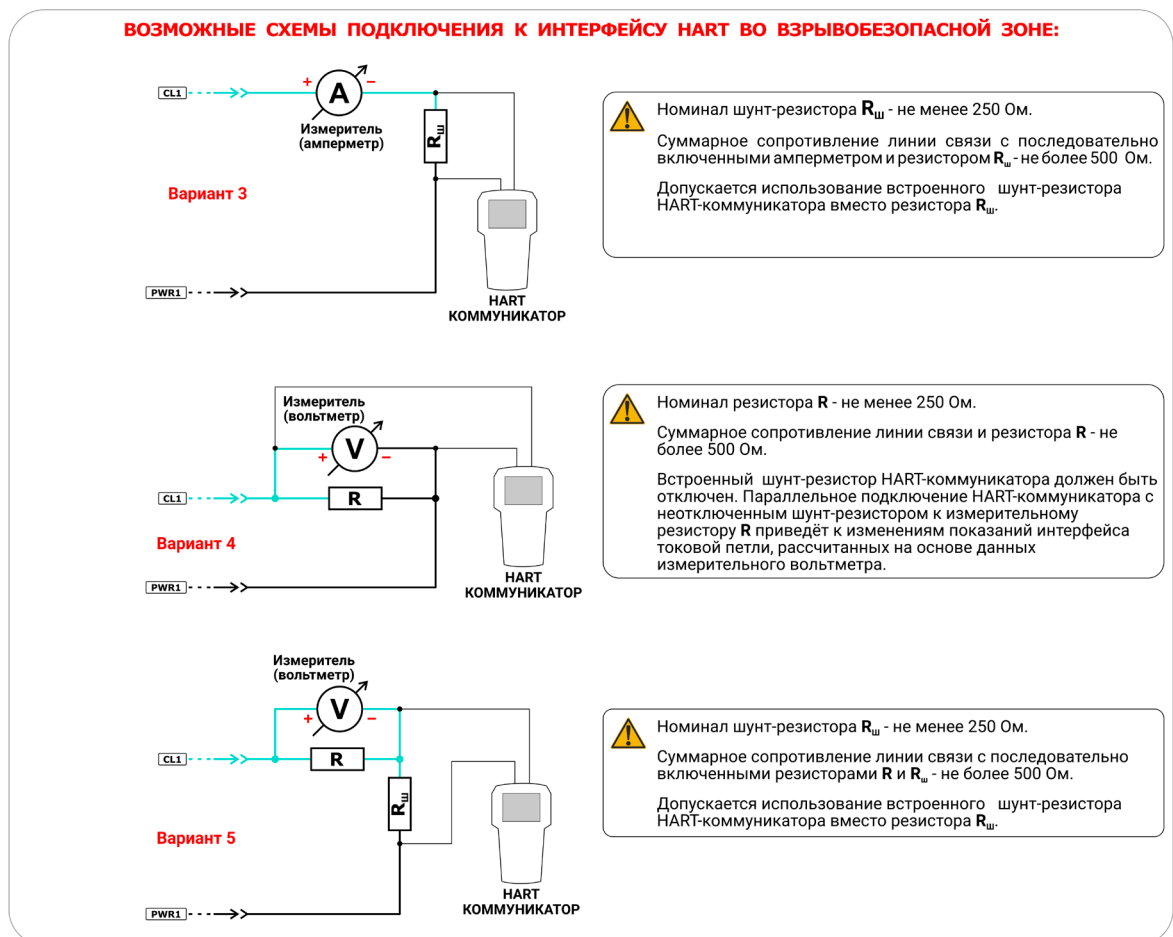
ВОЗМОЖНЫЕ СХЕМЫ ПОДКЛЮЧЕНИЯ К ИНТЕРФЕЙСУ HART ВО ВЗРЫВОБЕЗОПАСНОЙ ЗОНЕ:

CL1

+ A –

Измеритель (амперметр)

$R_ш$

Вариант 3

PWR1

HART КОММУНИКАТОР

Номинал шунт-резистора $R_ш$ - не менее 250 Ом.

Суммарное сопротивление линии связи с последовательно включенными амперметром и резистором $R_ш$ - не более 500 Ом.

Допускается использование встроенного шунт-резистора HART-коммуникатора вместо резистора $R_ш$.

Измеритель (вольтметр)

+ V –

CL1

R

Вариант 4

PWR1

HART КОММУНИКАТОР

Номинал резистора R - не менее 250 Ом.

Суммарное сопротивление линии связи и резистора R - не более 500 Ом.

Встроенный шунт-резистор HART-коммуникатора должен быть отключен. Параллельное подключение HART-коммуникатора с неотключенным шунт-резистором к измерительному резистору R приведёт к изменениям показаний интерфейса токовой петли, рассчитанных на основе данных измерительного вольтметра.

Измеритель (вольтметр)

+ V –

CL1

R

$R_ш$

Вариант 5

PWR1

HART КОММУНИКАТОР

Номинал шунт-резистора $R_ш$ - не менее 250 Ом.

Суммарное сопротивление линии связи с последовательно включенными резисторами R и $R_ш$ - не более 500 Ом.

Допускается использование встроенного шунт-резистора HART-коммуникатора вместо резистора $R_ш$.